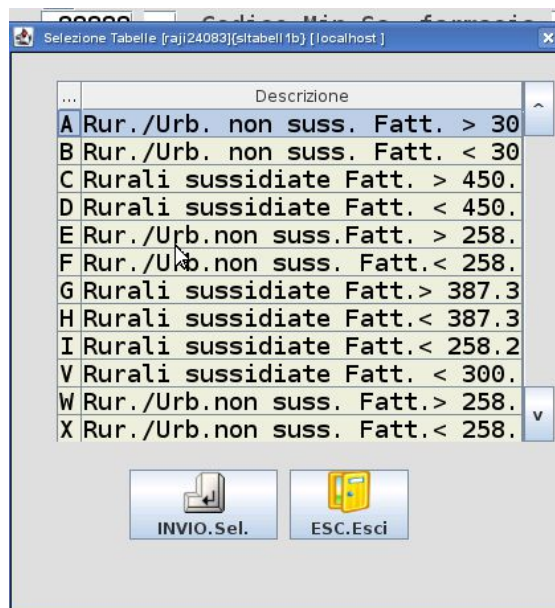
Selezione Tabelle [raji24083](sltabell1b) [localhost]

| ... | Descrizione |
|---|---|
| A | Rur./Urb. non suss. Fatt. > 30 |
| B | Rur./Urb. non suss. Fatt. < 30 |
| C | Rurali sussidiate Fatt. > 450. |
| D | Rurali sussidiate Fatt. < 450. |
| E | Rur./Urb.non suss.Fatt. > 258. |
| F | Rur./Urb.non suss. Fatt.< 258. |
| G | Rurali sussidiate Fatt.> 387.3 |
| H | Rurali sussidiate Fatt.< 387.3 |
| I | Rurali sussidiate Fatt.< 258.2 |
| V | Rurali sussidiate Fatt. < 300. |
| W | Rur./Urb.non suss. Fatt.> 258. |
| X | Rur./Urb.non suss. Fatt.< 258. |

INVIO.Sel.
ESC.Esci